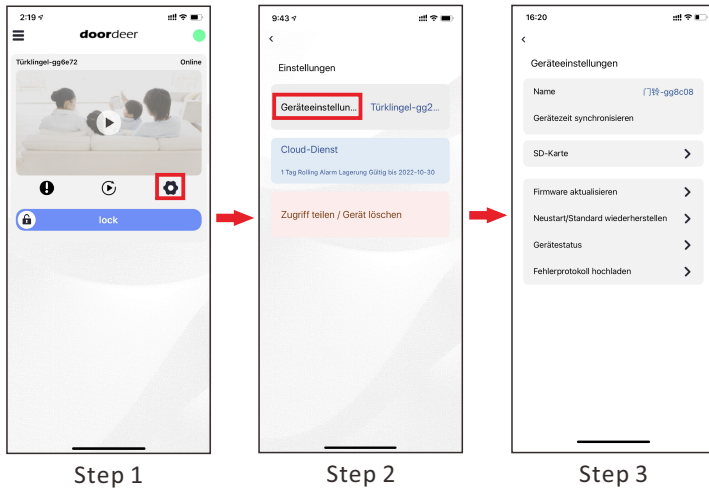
2:19

doordeer

Türklingel-gg6e72

Online

lock

Step 1

9:43

‹

Einstellungen

Geräteeinstellun...

Türklingel-gg2...

Cloud-Dienst

1 Tag Rolling Alarm Lagerung Gültig bis 2022-10-30

Zugriff teilen / Gerät löschen

Step 2

16:20

‹

Geräteeinstellungen

Name

门铃-gg8c08

Gerätezeit synchronisieren

SD-Karte

Firmware aktualisieren

Neustart/Standard wiederherstellen

Gerätestatus

Fehlerprotokoll hochladen

Step 3